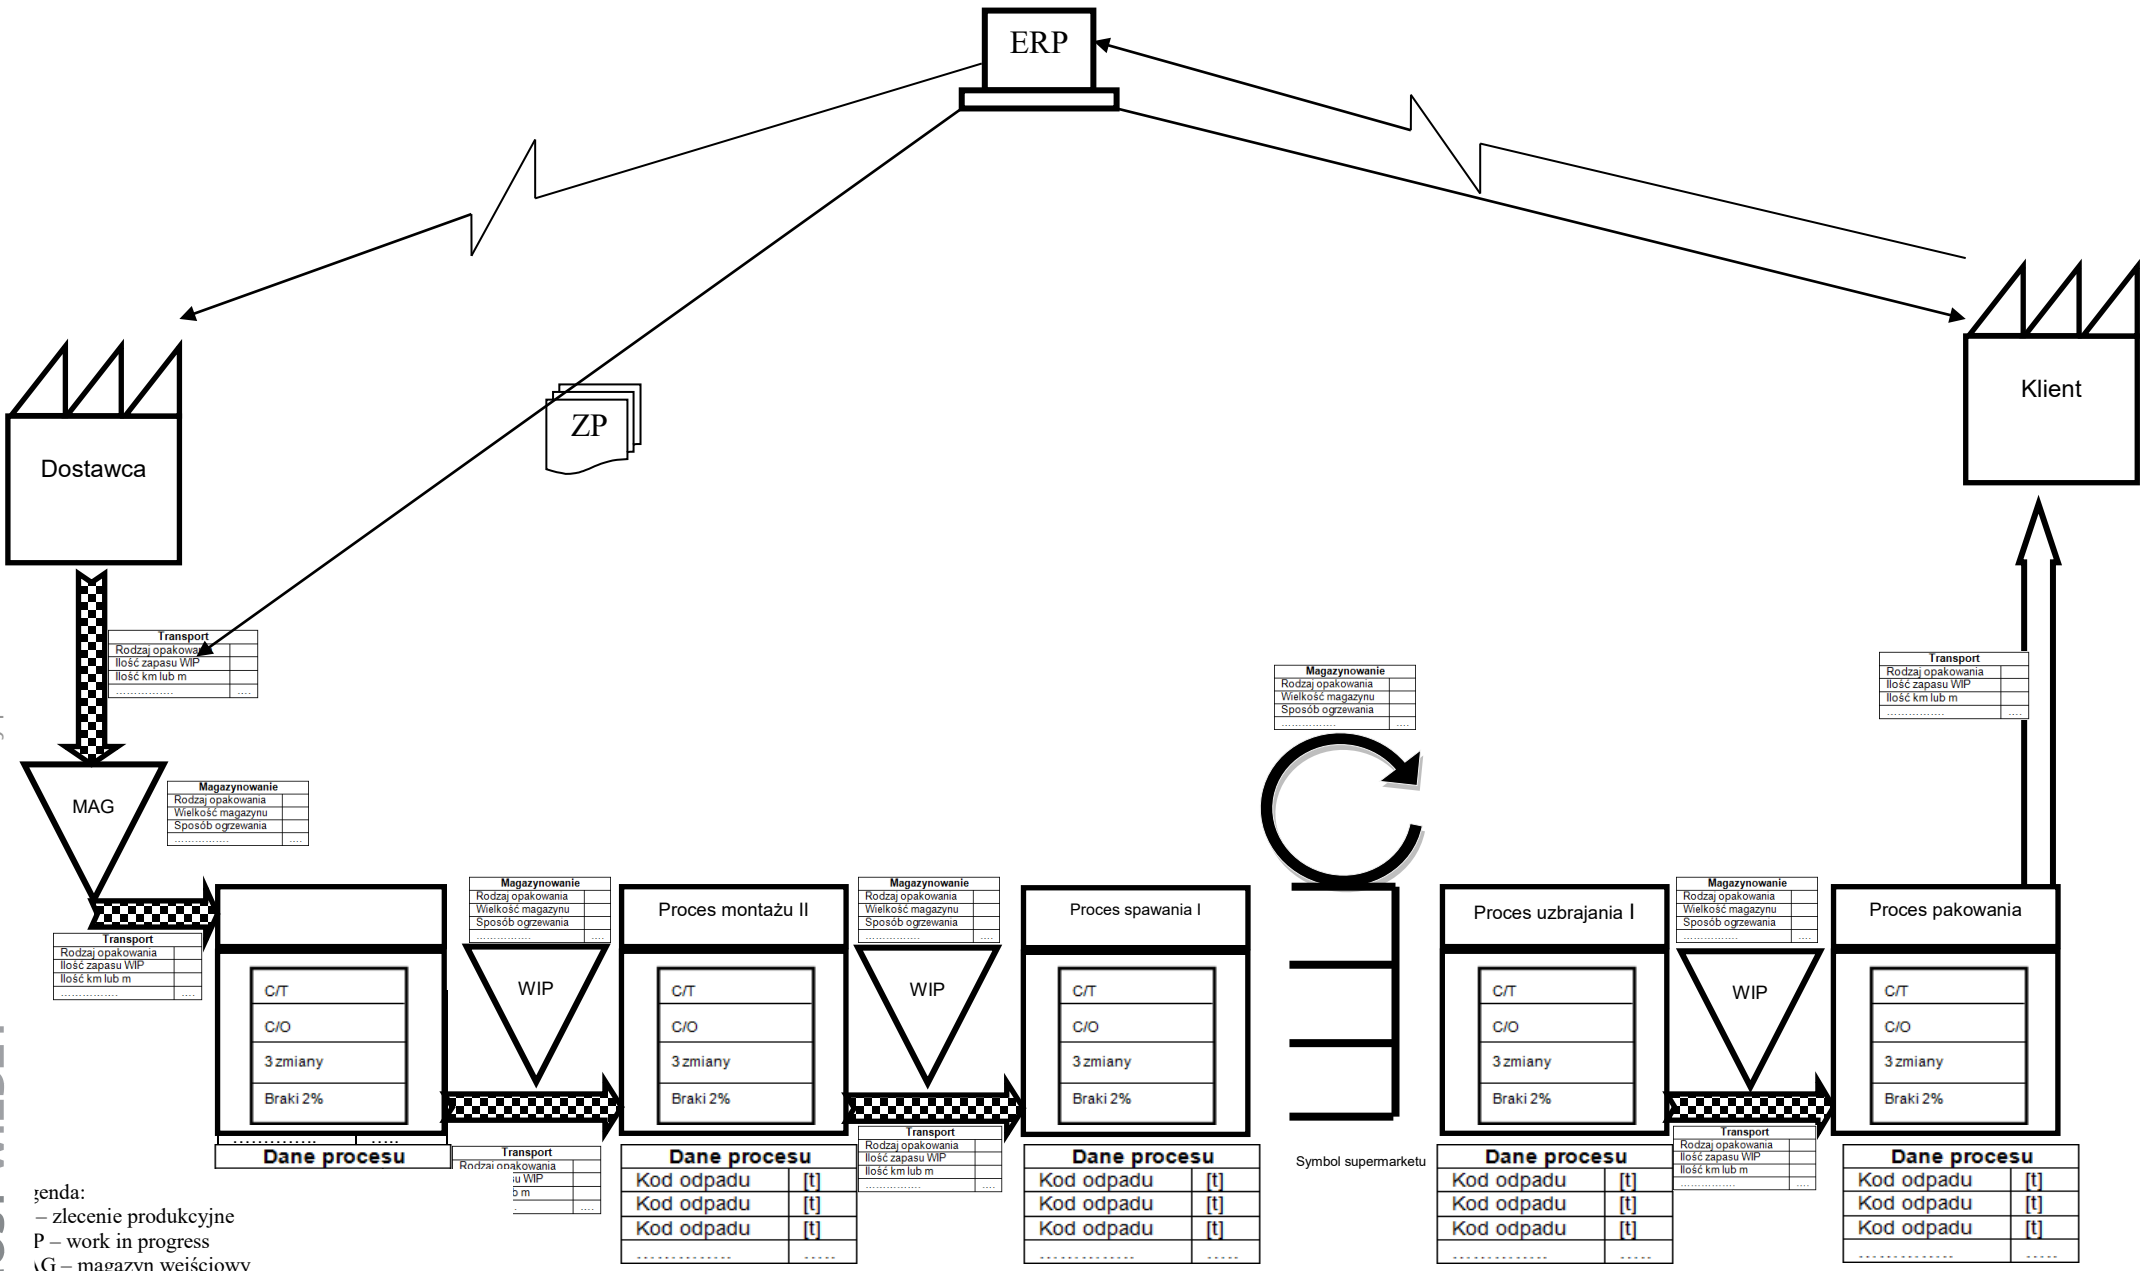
ERP

Dostawca

ZP

Klient

Transport
Rodzaj opakowania
Ilość zapasu WIP
Ilość km lub m
................ ....

MAG

Magazynowanie
Rodzaj opakowania
Wielkość magazynu
Sposób ogrzewania
................ ....

Transport
Rodzaj opakowania
Ilość zapasu WIP
Ilość km lub m
................ ....

C/T
C/O
3 zmiany
Braki 2%
.............. .....
Dane procesu

Magazynowanie
Rodzaj opakowania
Wielkość magazynu
Sposób ogrzewania
................ ....

WIP

Transport
Rodzaj opakowania
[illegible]u WIP
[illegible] m
....

Proces montażu II
C/T
C/O
3 zmiany
Braki 2%

| Dane procesu | |
|---|---|
| Kod odpadu | [t] |
| Kod odpadu | [t] |
| Kod odpadu | [t] |
| .............. | ..... |

Magazynowanie
Rodzaj opakowania
Wielkość magazynu
Sposób ogrzewania
................ ....

WIP

Transport
Rodzaj opakowania
Ilość zapasu WIP
Ilość km lub m
................ ....

Proces spawania I
C/T
C/O
3 zmiany
Braki 2%

| Dane procesu | |
|---|---|
| Kod odpadu | [t] |
| Kod odpadu | [t] |
| Kod odpadu | [t] |
| .............. | ..... |

Magazynowanie
Rodzaj opakowania
Wielkość magazynu
Sposób ogrzewania
................ ....

Symbol supermarketu

Proces uzbrajania I
C/T
C/O
3 zmiany
Braki 2%

| Dane procesu | |
|---|---|
| Kod odpadu | [t] |
| Kod odpadu | [t] |
| Kod odpadu | [t] |
| .............. | ..... |

Magazynowanie
Rodzaj opakowania
Wielkość magazynu
Sposób ogrzewania
................ ....

WIP

Transport
Rodzaj opakowania
Ilość zapasu WIP
Ilość km lub m
................ ....

Proces pakowania
C/T
C/O
3 zmiany
Braki 2%

| Dane procesu | |
|---|---|
| Kod odpadu | [t] |
| Kod odpadu | [t] |
| Kod odpadu | [t] |
| .............. | ..... |

Transport
Rodzaj opakowania
Ilość zapasu WIP
Ilość km lub m
................ ....

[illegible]genda:
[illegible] – zlecenie produkcyjne
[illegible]P – work in progress
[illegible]G – magazyn wejściowy